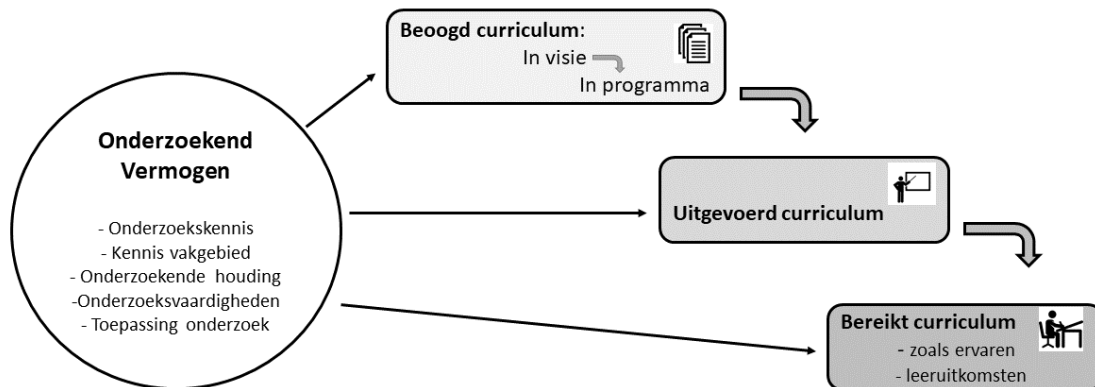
Onderzoekend Vermogen

- Onderzoekskennis
- Kennis vakgebied
- Onderzoekende houding
-Onderzoeksvaardigheden
- Toepassing onderzoek

Beoogd curriculum:
In visie
In programma

Uitgevoerd curriculum

Bereikt curriculum
- zoals ervaren
- leeruitkomsten